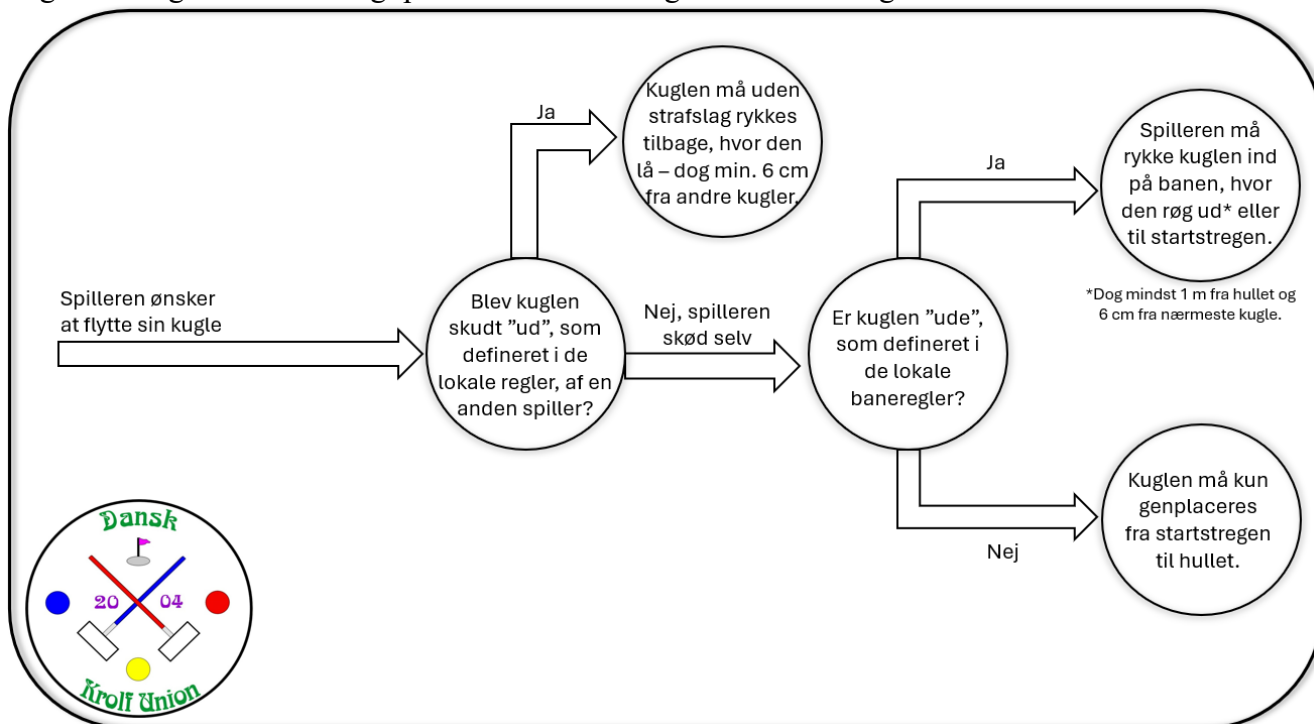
Spilleren ønsker at flytte sin kugle

Blev kuglen skudt ”ud”, som defineret i de lokale regler, af en anden spiller?

Ja

Kuglen må uden strafslag rykkes tilbage, hvor den lå – dog min. 6 cm fra andre kugler.

Nej, spilleren skød selv

Er kuglen ”ude”, som defineret i de lokale baneregler?

Ja

Spilleren må rykke kuglen ind på banen, hvor den røg ud* eller til startstregen.

*Dog mindst 1 m fra hullet og 6 cm fra nærmeste kugle.

Nej

Kuglen må kun genplaceres fra startstregen til hullet.

Dansk
20 04
Krolf Union